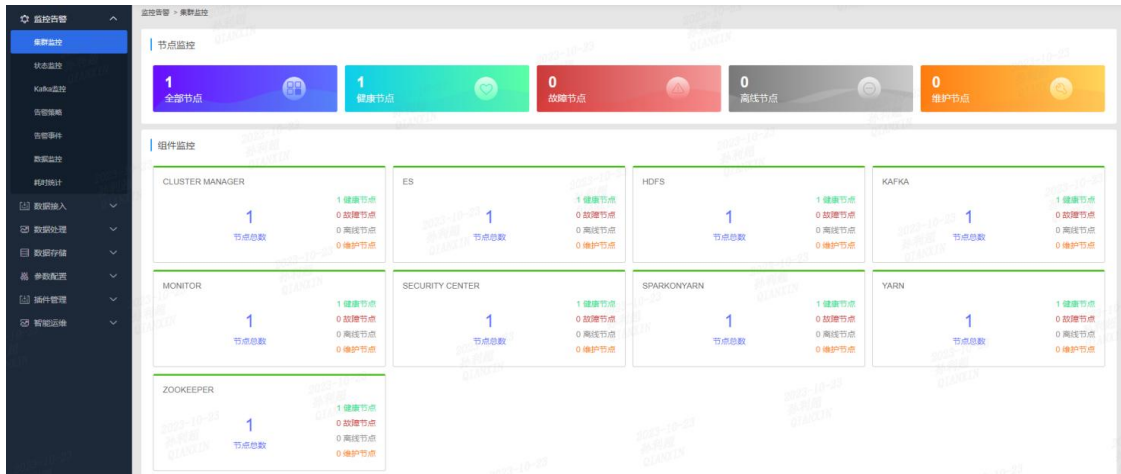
监控告警
集群监控
状态监控
Kafka监控
告警策略
告警事件
数据监控
耗时统计
数据接入
数据处理
数据存储
参数配置
插件管理
智能运维

监控告警 > 集群监控

节点监控

1
全部节点

1
健康节点

0
故障节点

0
离线节点

0
维护节点

组件监控

CLUSTER MANAGER
1
节点总数
1 健康节点
0 故障节点
0 离线节点
0 维护节点

ES
1
节点总数
1 健康节点
0 故障节点
0 离线节点
0 维护节点

HDFS
1
节点总数
1 健康节点
0 故障节点
0 离线节点
0 维护节点

KAFKA
1
节点总数
1 健康节点
0 故障节点
0 离线节点
0 维护节点

MONITOR
1
节点总数
1 健康节点
0 故障节点
0 离线节点
0 维护节点

SECURITY CENTER
1
节点总数
1 健康节点
0 故障节点
0 离线节点
0 维护节点

SPARKONYARN
1
节点总数
1 健康节点
0 故障节点
0 离线节点
0 维护节点

YARN
1
节点总数
1 健康节点
0 故障节点
0 离线节点
0 维护节点

ZOOKEEPER
1
节点总数
1 健康节点
0 故障节点
0 离线节点
0 维护节点